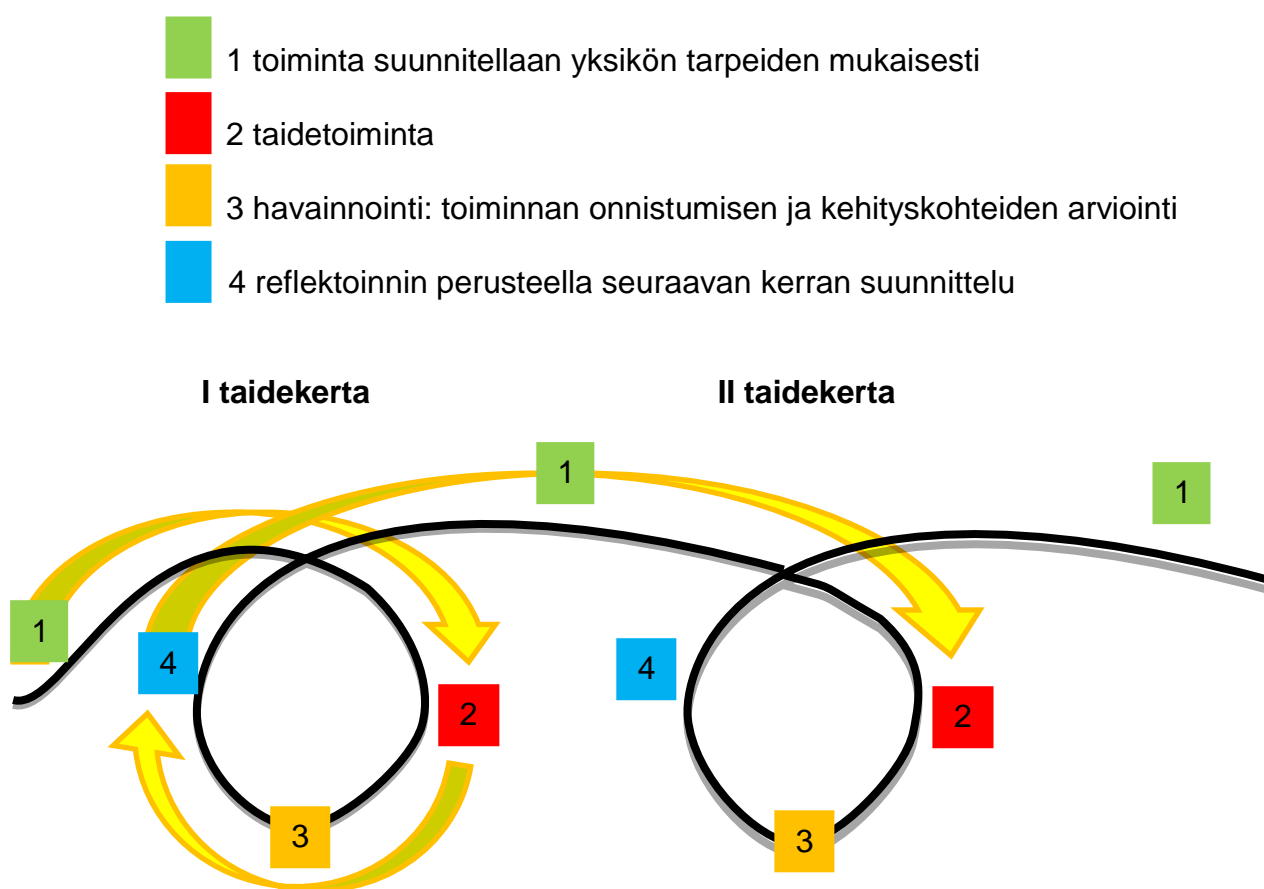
1 toiminta suunnitellaan yksikön tarpeiden mukaisesti

2 taidetoiminta

3 havainnointi: toiminnan onnistumisen ja kehityskohteiden arviointi

4 reflektoinnin perusteella seuraavan kerran suunnittelu

I taidekerta

II taidekerta

1

1

1

4

2

3

4

2

3